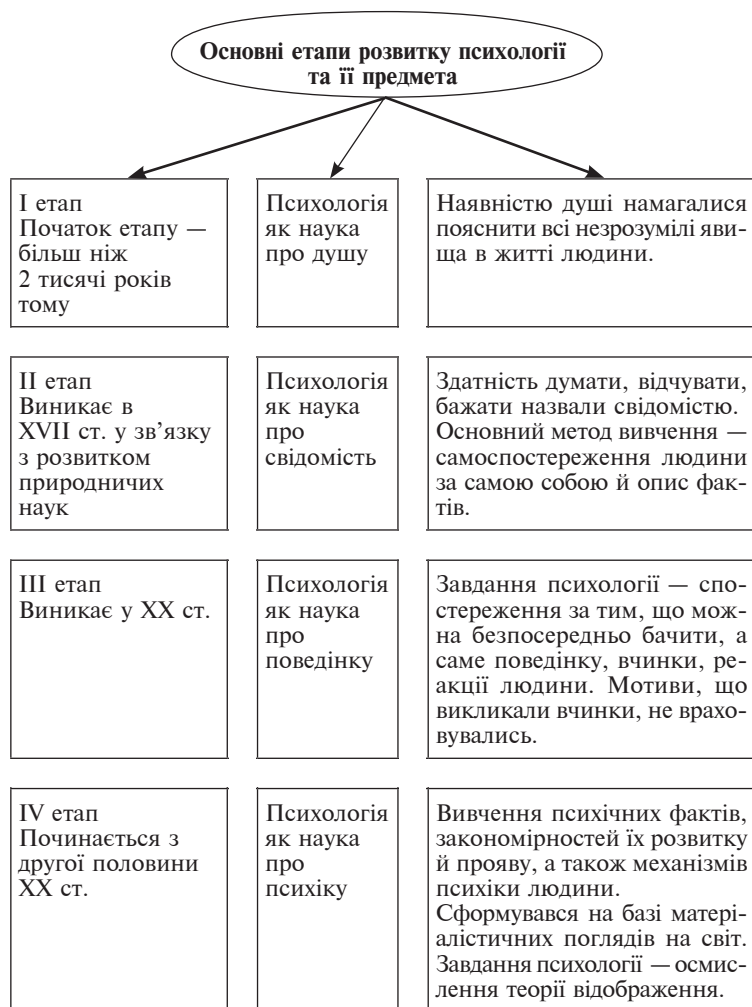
Основні етапи розвитку психології та її предмета

| I етап Початок етапу — більш ніж 2 тисячі років тому | Психологія як наука про душу | Наявністю душі намагалися пояснити всі незрозумілі явища в житті людини. |
|---|---|---|
| II етап Виникає в XVII ст. у зв'язку з розвитком природничих наук | Психологія як наука про свідомість | Здатність думати, відчувати, бажати назвали свідомістю. Основний метод вивчення — самоспостереження людини за самою собою й опис фактів. |
| III етап Виникає у XX ст. | Психологія як наука про поведінку | Завдання психології — спостереження за тим, що можна безпосередньо бачити, а саме поведінку, вчинки, реакції людини. Мотиви, що викликали вчинки, не враховувались. |
| IV етап Починається з другої половини XX ст. | Психологія як наука про психіку | Вивчення психічних фактів, закономірностей їх розвитку й прояву, а також механізмів психіки людини. Сформувався на базі матеріалістичних поглядів на світ. Завдання психології — осмислення теорії відображення. |